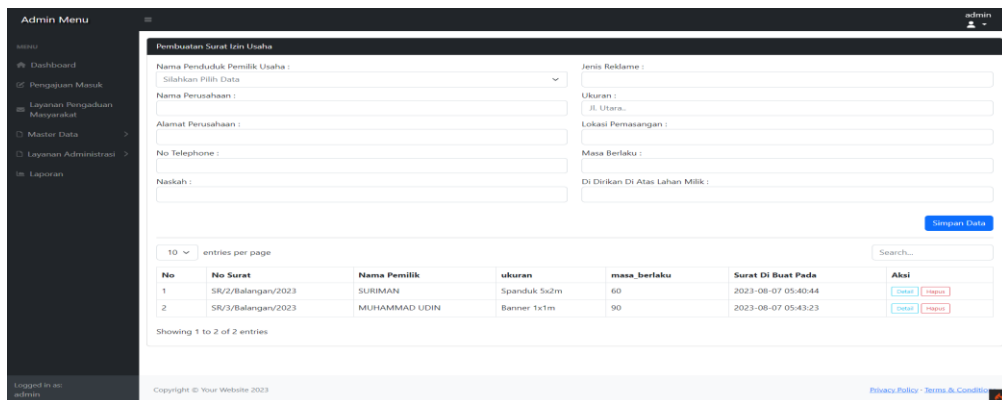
Admin Menu

admin

MENU

Dashboard

Pengajuan Masuk

Layanan Pengaduan Masyarakat

Master Data

Layanan Administrasi

Laporan

Logged in as:
admin

Pembuatan Surat Izin Usaha

Nama Penduduk Pemilik Usaha :

Silahkan Pilih Data

Nama Perusahaan :

Alamat Perusahaan :

No Telephone :

Naskah :

Jenis Reklame :

Ukuran :

Jl. Utara..

Lokasi Pemasangan :

Masa Berlaku :

Di Dirikan Di Atas Lahan Milik :

Simpan Data

10 entries per page

Search...

| No | No Surat | Nama Pemilik | ukuran | masa_berlaku | Surat Di Buat Pada | Aksi |
|---|---|---|---|---|---|---|
| 1 | SR/2/Balangan/2023 | SURIMAN | Spanduk 5x2m | 60 | 2023-08-07 05:40:44 | Detail Hapus |
| 2 | SR/3/Balangan/2023 | MUHAMMAD UDIN | Banner 1x1m | 90 | 2023-08-07 05:43:23 | Detail Hapus |

Showing 1 to 2 of 2 entries

Copyright © Your Website 2023

Privacy Policy · Terms & Conditions